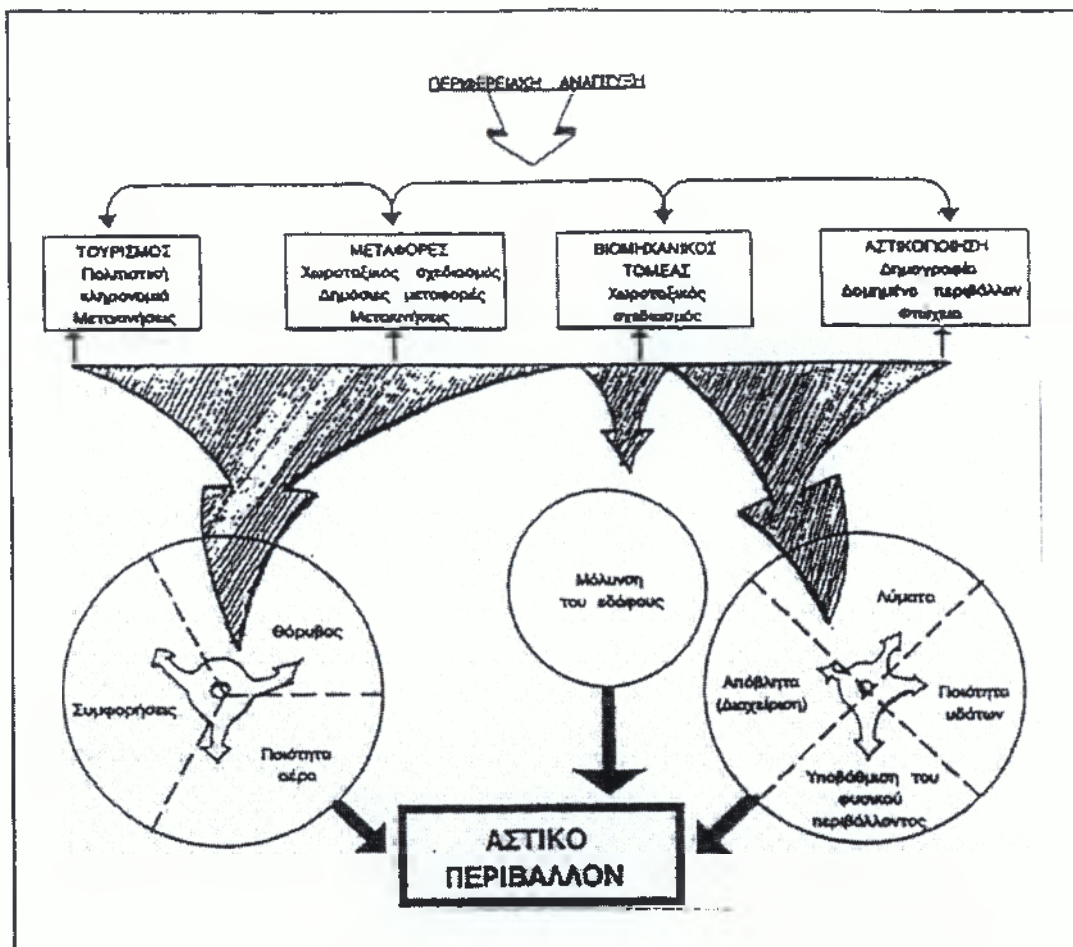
ΠΕΡΙΦΕΡΕΙΑΚΗ ΑΝΑΠΤΥΞΗ

ΤΟΥΡΙΣΜΟΣ
Πολιτιστική κληρονομιά
Μετακινήσεις

ΜΕΤΑΦΟΡΕΣ
Χωροταξικός σχεδιασμός
Δημόσιες μεταφορές
Μετακινήσεις

ΒΙΟΜΗΧΑΝΙΚΟΣ ΤΟΜΕΑΣ
Χωροταξικός σχεδιασμός

ΑΣΤΙΚΟΠΟΙΗΣΗ
Δημογραφία
Δομημένο περιβάλλον
Φτώχεια

Θόρυβος
Συμφορήσεις
Ποιότητα αέρα

Μόλυνση του εδάφους

Λύματα
Απόβλητα (Διαχείριση)
Ποιότητα υδάτων
Υποβάθμιση του φυσικού περιβάλλοντος

ΑΣΤΙΚΟ ΠΕΡΙΒΑΛΛΟΝ